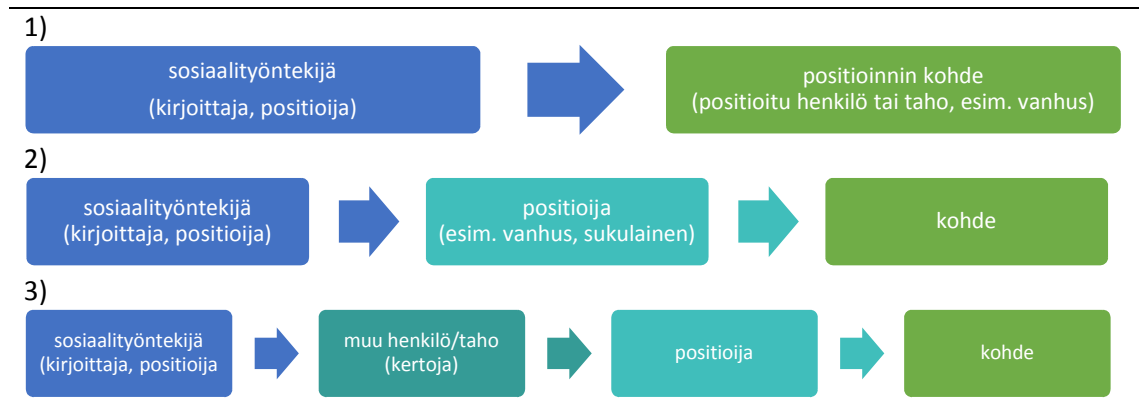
1)

sosiaalityöntekijä

(kirjoittaja, positioija)

positioinnin kohde
(positioitu henkilö tai taho, esim. vanhus)

2)

sosiaalityöntekijä
(kirjoittaja, positioija)

positioija
(esim. vanhus, sukulainen)

kohde

3)

sosiaalityöntekijä
(kirjoittaja, positioija

muu henkilö/taho
(kertoja)

positioija

kohde